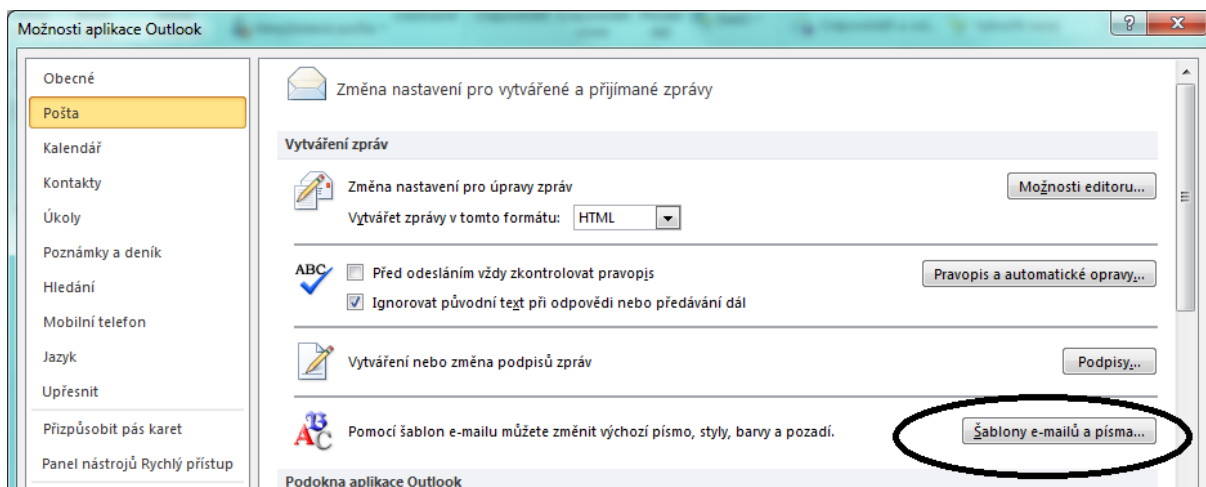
Možnosti aplikace Outlook

Obecné
Pošta
Kalendář
Kontakty
Úkoly
Poznámky a deník
Hledání
Mobilní telefon
Jazyk
Upřesnit
Přizpůsobit pás karet
Panel nástrojů Rychlý přístup

Změna nastavení pro vytvářené a přijímané zprávy

Vytváření zpráv

Změna nastavení pro úpravy zpráv
Možnosti editoru...
Vytvářet zprávy v tomto formátu: HTML

ABC
Před odesláním vždy zkontrolovat pravopis
Pravopis a automatické opravy...
Ignorovat původní text při odpovědi nebo předávání dál

Vytváření nebo změna podpisů zpráv
Podpisy...

Pomocí šablon e-mailu můžete změnit výchozí písmo, styly, barvy a pozadí.
Šablony e-mailů a písma...

Podokna aplikace Outlook